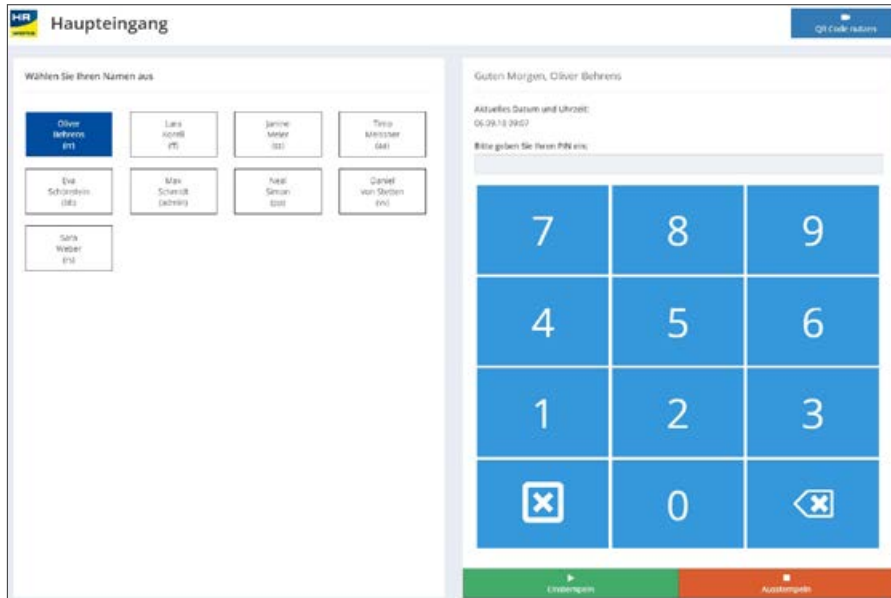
HR WORKS

Haupteingang

QR Code nutzen

Wählen Sie Ihren Namen aus

Oliver Behrens (m)

Lara Acrelli (ff)

Janine Meier (ss)

Timo Meissner (sa)

Eva Schönstein (bb)

Max Schmidt (admin)

Neal Simon (ss)

Daniel von Stetten (m)

Sara Weber (ni)

Guten Morgen, Oliver Behrens

Aktuelles Datum und Uhrzeit:
06.09.18 09:07

Bitte geben Sie Ihren PIN ein:

7
8
9
4
5
6
1
2
3
0

Einstempeln

Ausstempeln